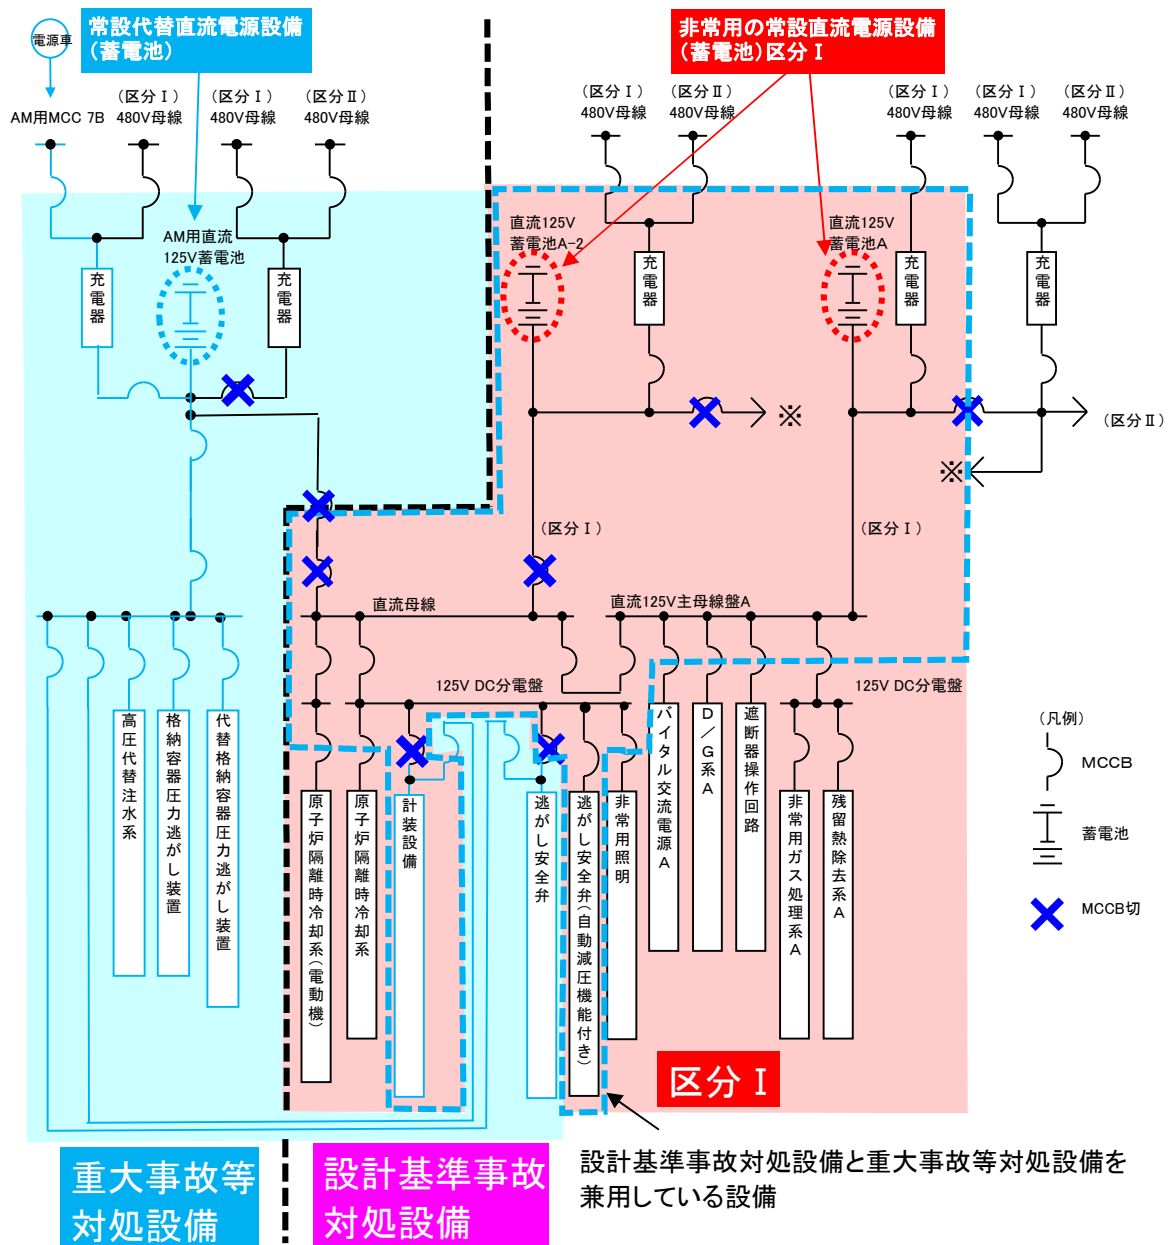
電源車

常設代替直流電源設備
（蓄電池）

AM用MCC 7B

（区分Ⅰ）
480V母線

（区分Ⅰ）
480V母線

（区分Ⅱ）
480V母線

非常用の常設直流電源設備
（蓄電池）区分Ⅰ

（区分Ⅰ）
480V母線

（区分Ⅱ）
480V母線

（区分Ⅰ）
480V母線

（区分Ⅰ）
480V母線

（区分Ⅱ）
480V母線

AM用直流
125V蓄電池

充電器

充電器

直流125V
蓄電池A-2

充電器

直流125V
蓄電池A

充電器

充電器

※

（区分Ⅱ）

※

（区分Ⅰ）

（区分Ⅰ）

直流母線

直流125V主母線盤A

125V DC分電盤

125V DC分電盤

高圧代替注水系

格納容器圧力逃がし装置

代替格納容器圧力逃がし装置

原子炉隔離時冷却系（電動機）

原子炉隔離時冷却系

計装設備

逃がし安全弁

逃がし安全弁（自動減圧機能付き）

非常用照明

バイタル交流電源A

D／G系A

遮断器操作回路

非常用ガス処理系A

残留熱除去系A

（凡例）
MCCB
蓄電池
MCCB切

区分Ⅰ

重大事故等対処設備

設計基準事故対処設備

設計基準事故対処設備と重大事故等対処設備を兼用している設備